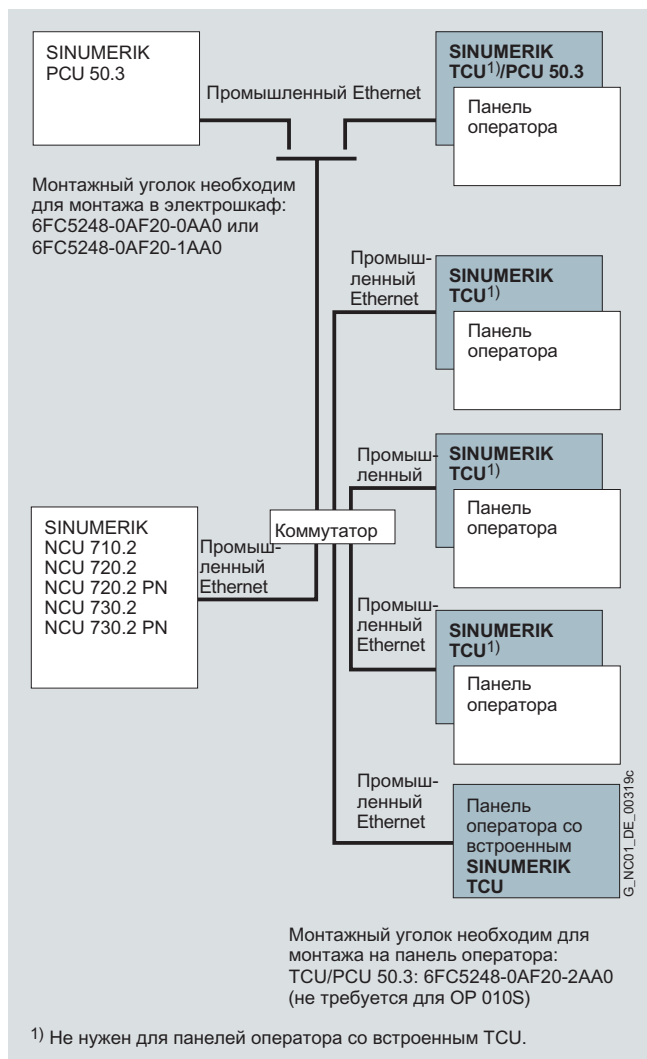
SINUMERIK PCU 50.3

Промышленный Ethernet

SINUMERIK TCU$^{1)}$/PCU 50.3

Панель оператора

Монтажный уголок необходим для монтажа в электрошкаф: 6FC5248-0AF20-0AA0 или 6FC5248-0AF20-1AA0

Промышленный Ethernet

SINUMERIK TCU$^{1)}$

Панель оператора

Промышленный

SINUMERIK TCU$^{1)}$

Панель оператора

SINUMERIK NCU 710.2 NCU 720.2 NCU 720.2 PN NCU 730.2 NCU 730.2 PN

Промышленный Ethernet

Коммутатор

Промышленный Ethernet

SINUMERIK TCU$^{1)}$

Панель оператора

Промышленный Ethernet

Панель оператора со встроенным SINUMERIK TCU

G_NC01_DE_00319c

Монтажный уголок необходим для монтажа на панель оператора: TCU/PCU 50.3: 6FC5248-0AF20-2AA0 (не требуется для OP 010S)

$^{1)}$ Не нужен для панелей оператора со встроенным TCU.